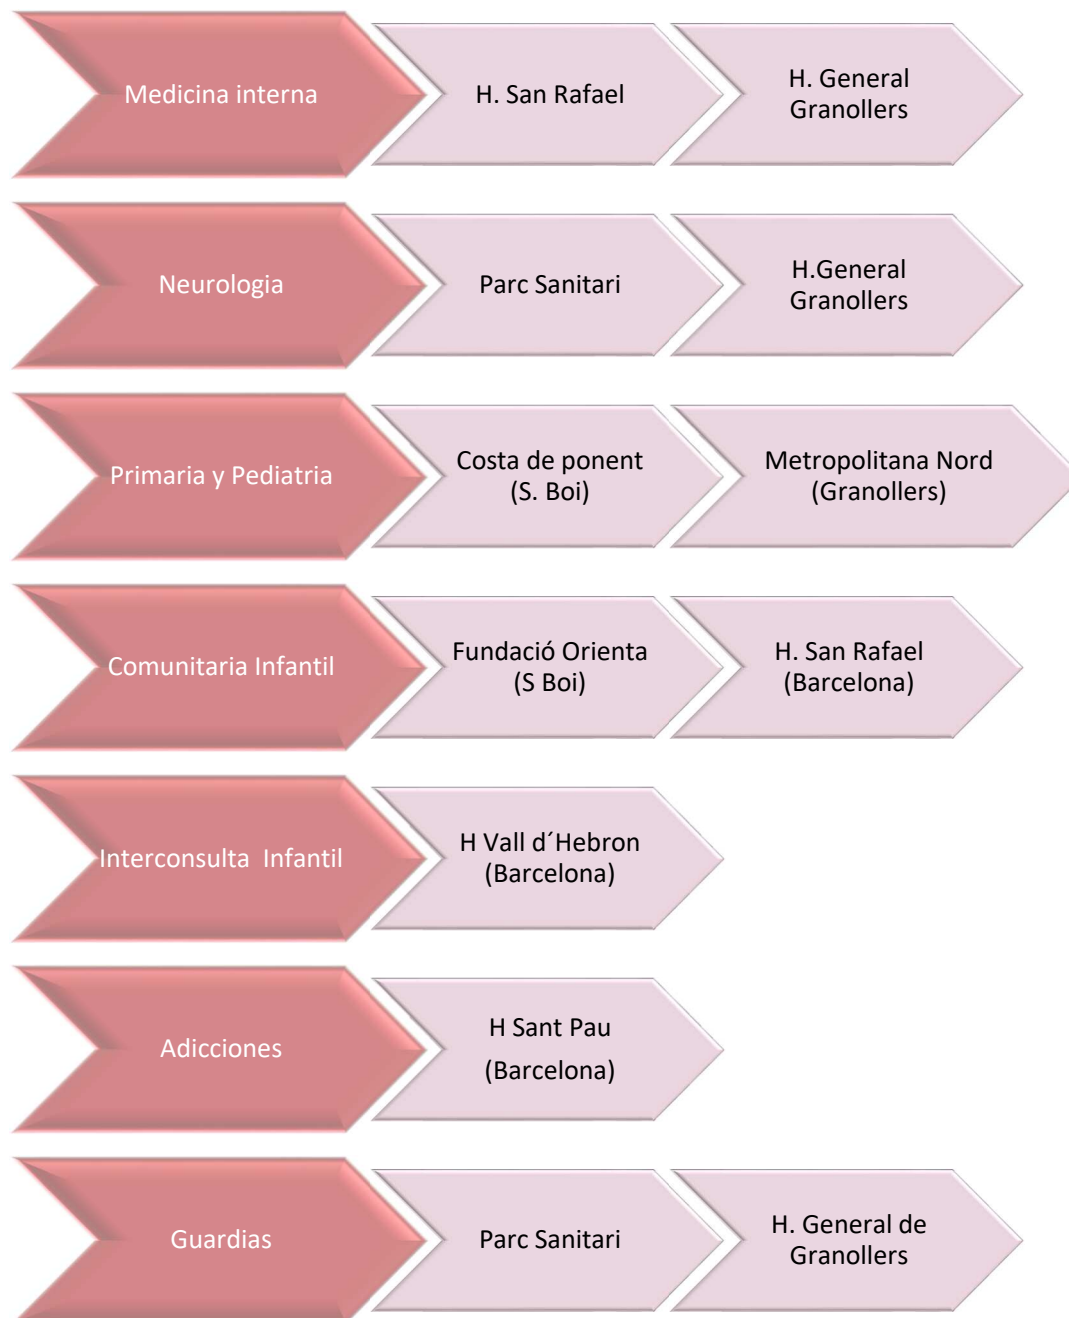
Medicina interna

H. San Rafael

H. General Granollers

Neurologia

Parc Sanitari

H.General Granollers

Primaria y Pediatria

Costa de ponent (S. Boi)

Metropolitana Nord (Granollers)

Comunitaria Infantil

Fundació Orienta (S Boi)

H. San Rafael (Barcelona)

Interconsulta Infantil

H Vall d´Hebron (Barcelona)

Adicciones

H Sant Pau

(Barcelona)

Guardias

Parc Sanitari

H. General de Granollers